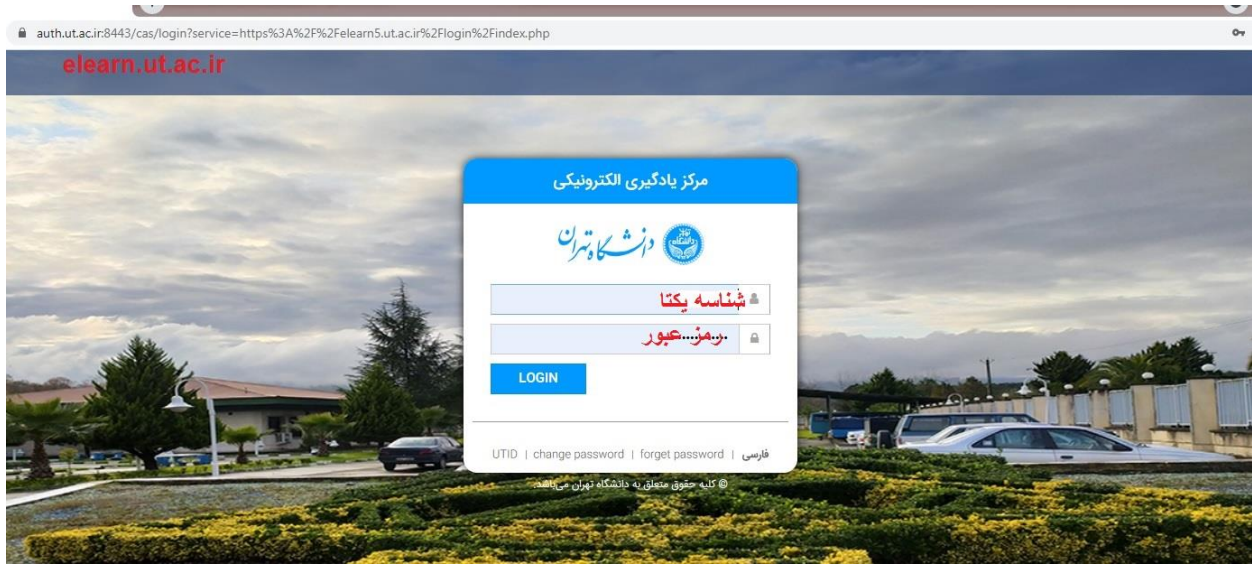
auth.ut.ac.ir:8443/cas/login?service=https%3A%2F%2Felearn5.ut.ac.ir%2Flogin%2Findex.php

elearn.ut.ac.ir

مرکز یادگیری الکترونیکی

دانشگاه تهران

شناسه یکتا

رمز عبور

LOGIN

UTID | change password | forget password | فارسی

© کلیه حقوق متعلق به دانشگاه تهران می‌باشد.